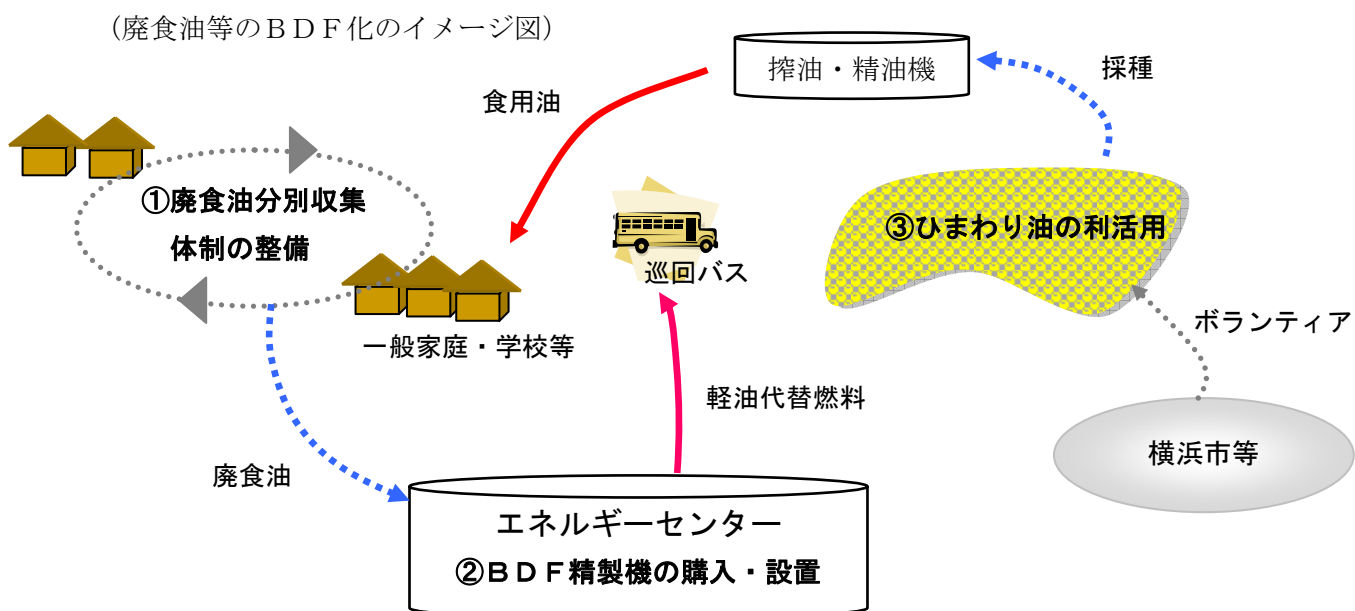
（廃食油等のＢＤＦ化のイメージ図）

搾油・精油機

採種

食用油

①廃食油分別収集
体制の整備

巡回バス

③ひまわり油の利活用

一般家庭・学校等

ボランティア

軽油代替燃料

横浜市等

廃食油

エネルギーセンター
②ＢＤＦ精製機の購入・設置